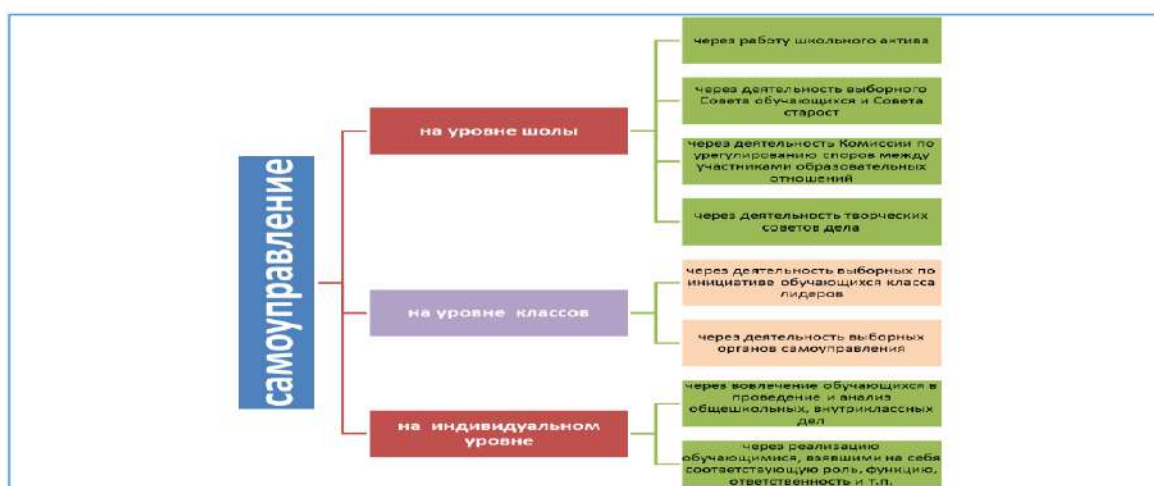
самоуправление

на уровне шолы

через работу школьного актива

через деятельность выборного Совета обучающихся и Совета старост

через деятельность Комиссии по урегулированию споров между участниками образовательных отношений

через деятельность творческих советов дела

на уровне классов

через деятельность выборных по инициативе обучающихся класса лидеров

через деятельность выборных органов самоуправления

на индивидуальном уровне

через вовлечение обучающихся в проведение и анализ общешкольных, внутриклассных дел

через реализацию обучающимися, взявшими на себя соответствующую роль, функцию, ответственность и т.п.